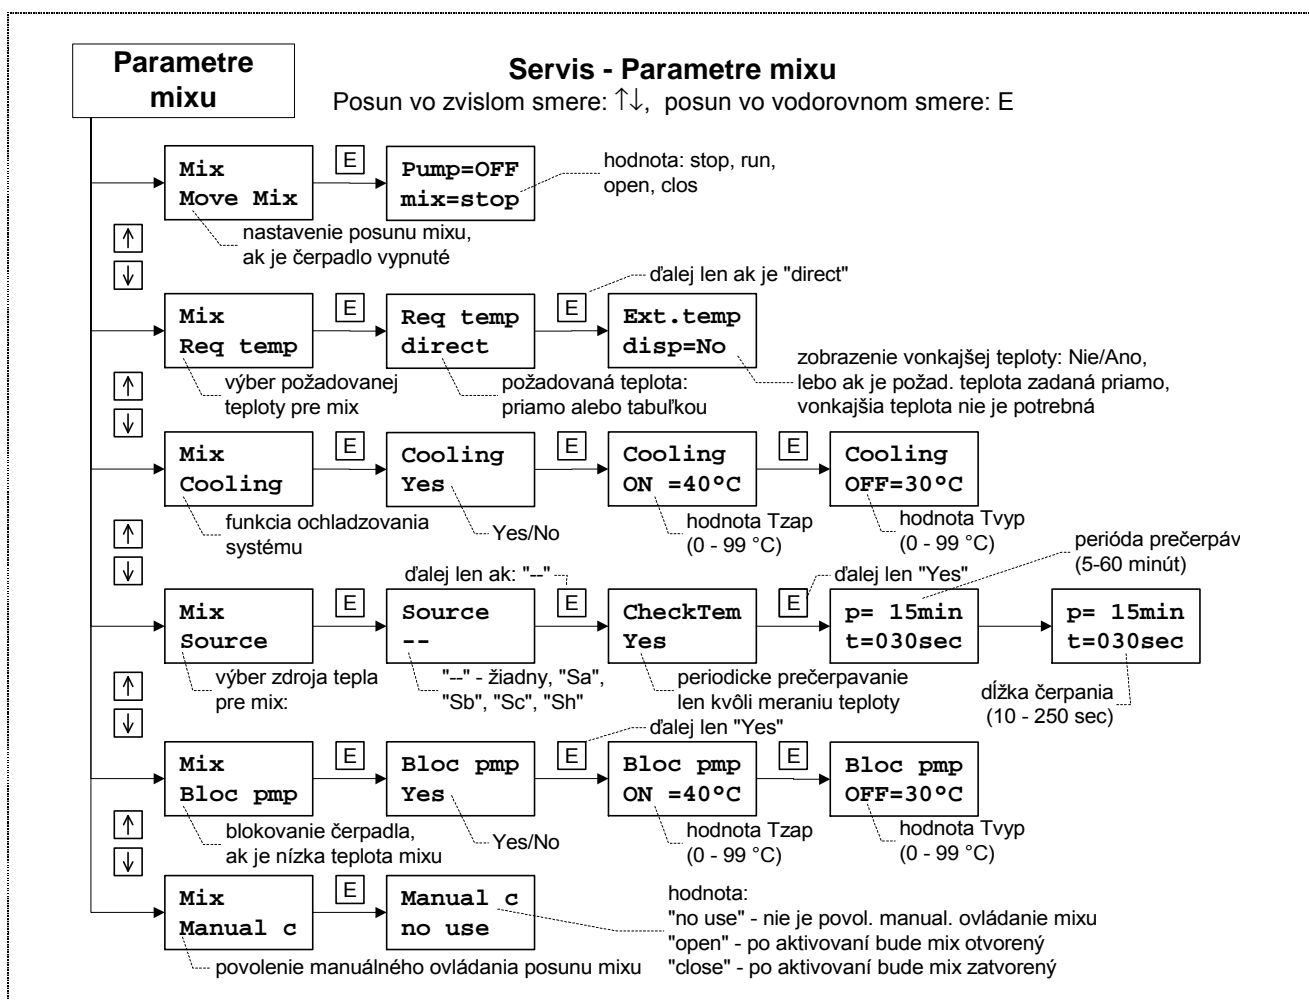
Parametre mixu

Servis - Parametre mixu
Posun vo zvislom smere: ↑↓, posun vo vodorovnom smere: E

Mix
Move Mix

E

Pump=OFF
mix=stop

hodnota: stop, run, open, clos

nastavenie posunu mixu, ak je čerpadlo vypnuté

↑
↓

Mix
Req temp

E

Req temp
direct

E

ďalej len ak je "direct"

Ext.temp
disp=No

výber požadovanej teploty pre mix

požadovaná teplota: priamo alebo tabuľkou

zobrazenie vonkajšej teploty: Nie/Ano, lebo ak je požad. teplota zadaná priamo, vonkajšia teplota nie je potrebná

↑
↓

Mix
Cooling

E

Cooling
Yes

E

Cooling
ON =40°C

E

Cooling
OFF=30°C

funkcia ochladzovania systému

Yes/No

hodnota Tzap (0 - 99 °C)

hodnota Tvyp (0 - 99 °C)

↑
↓

Mix
Source

E

ďalej len ak: "--"

Source
--

E

CheckTem
Yes

E

ďalej len "Yes"

p= 15min
t=030sec

perióda prečerpáv (5-60 minút)

p= 15min
t=030sec

výber zdroja tepla pre mix:

"--" - žiadny, "Sa", "Sb", "Sc", "Sh"

periodicke prečerpavanie len kvôli meraniu teploty

dĺžka čerpania (10 - 250 sec)

↑
↓

Mix
Bloc pmp

E

Bloc pmp
Yes

E

ďalej len "Yes"

Bloc pmp
ON =40°C

E

Bloc pmp
OFF=30°C

blokovanie čerpadla, ak je nízka teplota mixu

Yes/No

hodnota Tzap (0 - 99 °C)

hodnota Tvyp (0 - 99 °C)

↑
↓

Mix
Manual c

E

Manual c
no use

hodnota:
"no use" - nie je povol. manual. ovládanie mixu
"open" - po aktivovaní bude mix otvorený
"close" - po aktivovaní bude mix zatvorený

povolenie manuálného ovládania posunu mixu